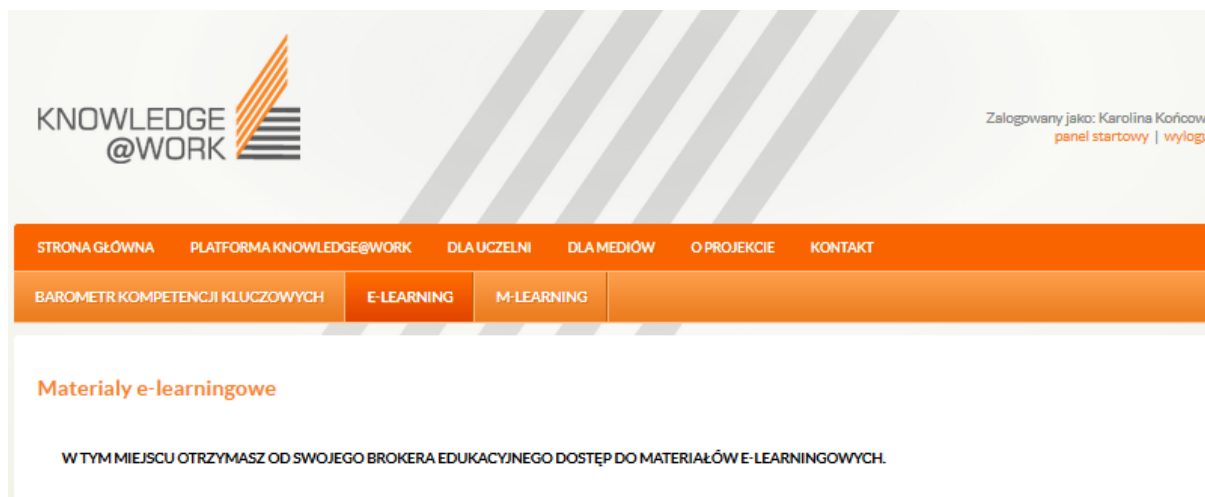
KNOWLEDGE
@WORK

Zalogowany jako: Karolina Końcow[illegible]
panel startowy | wylog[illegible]

STRONA GŁÓWNA PLATFORMA KNOWLEDGE@WORK DLA UCZELNI DLA MEDIÓW O PROJEKCIE KONTAKT

BAROMETR KOMPETENCJI KLUCZOWYCH E-LEARNING M-LEARNING

Materialy e-learningowe

W TYM MIEJSCU OTRZYMASZ OD SWOJEGO BROKERA EDUKACYJNEGO DOSTĘP DO MATERIAŁÓW E-LEARNINGOWYCH.